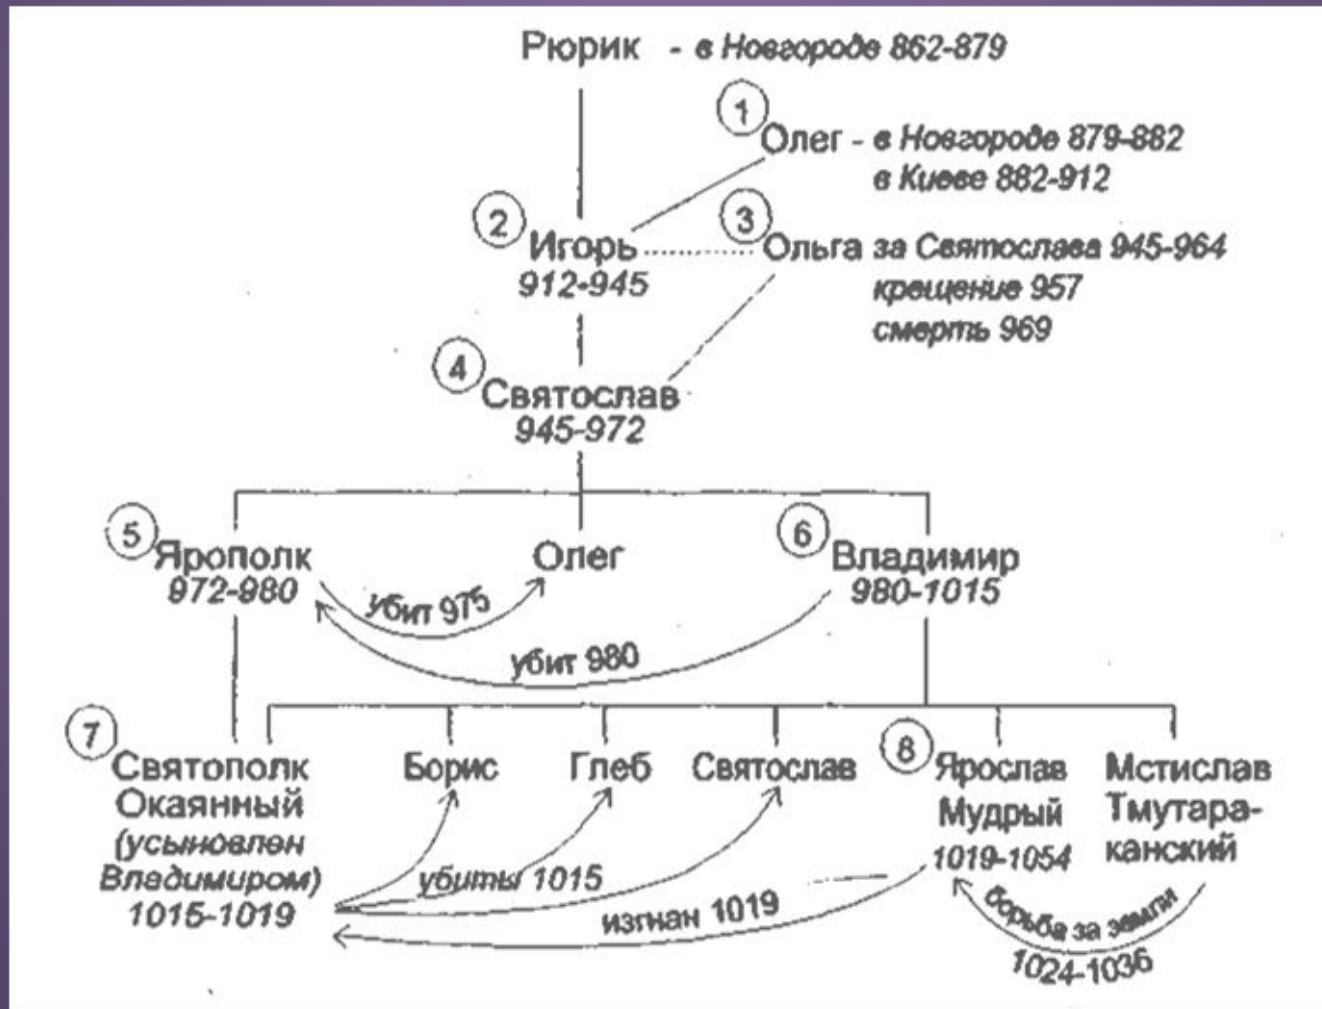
Рюрик - в Новгороде 862-879

1 Олег - в Новгороде 879-882
в Киеве 882-912

2 Игорь 912-945

3 Ольга за Святослава 945-964
крещение 957
смерть 969

4 Святослав 945-972

5 Ярополк 972-980

Олег

6 Владимир 980-1015

убит 975

убит 980

7 Святополк Окаянный (усыновлен Владимиром) 1015-1019

Борис

Глеб

Святослав

8 Ярослав Мудрый 1019-1054

Мстислав Тмутараканский

убиты 1015

изгнан 1019

борьба за земли
1024-1036